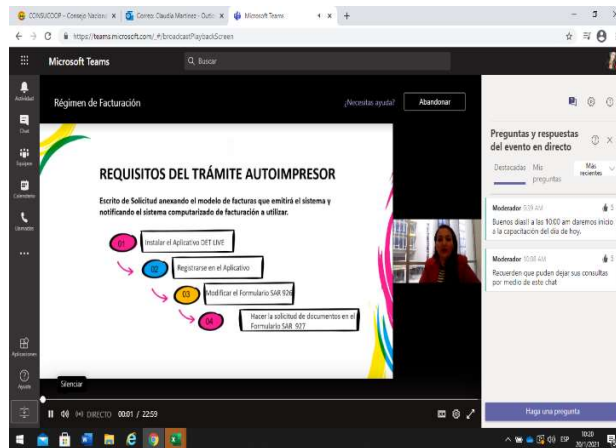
CONSUCOOP - Consejo Nacional | Correo: Claudia Martinez - Outlo | Microsoft Teams

https://teams.microsoft.com/_#/broadcastPlaybackScreen

Microsoft Teams

Buscar

Actividad

Chat

Equipos

Calendario

Llamadas

...

Aplicaciones

Ayuda

Régimen de Facturación

¿Necesitas ayuda?

Abandonar

REQUISITOS DEL TRÁMITE AUTOIMPRESOR

Escrito de Solicitud anexando el modelo de facturas que emitirá el sistema y notificando el sistema computarizado de facturación a utilizar.

01 Instalar el Aplicativo DET LIVE

02 Registrarse en el Aplicativo

03 Modificar el Formulario SAR 926

04 Hacer la solicitud de documentos en el Formulario SAR 927

Silenciar

DIRECTO 00:01 / 22:59

Preguntas y respuestas del evento en directo

Destacadas

Mis preguntas

Más recientes

Moderador 9:39 AM

Buenos días!! a las 10:00 am daremos inicio a la capacitación del día de hoy.

Moderador 10:00 AM

Recuerden que pueden dejar sus consultas por medio de este chat

Haga una pregunta

ESP 10:20 30/1/2021